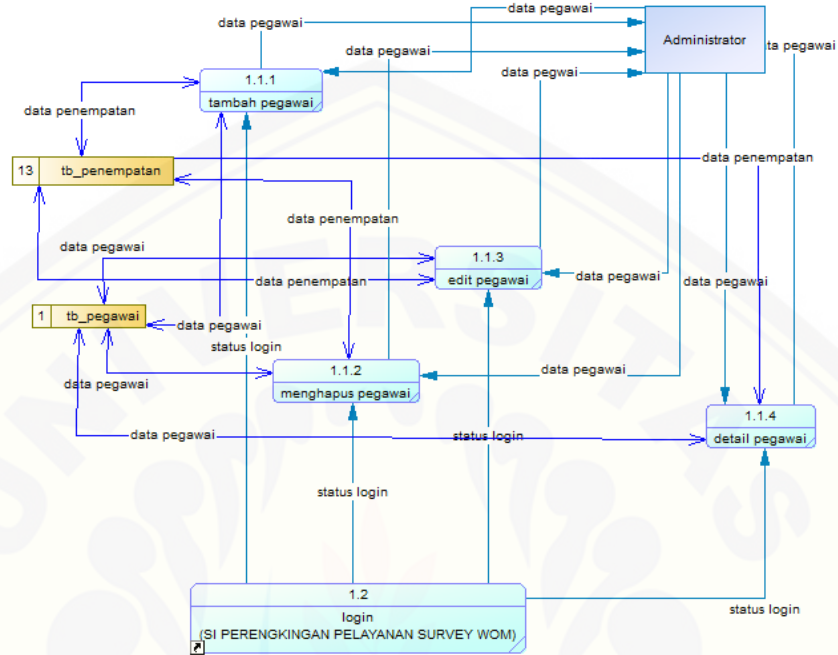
data pegawai
data pegawai
Administrator
data pegawai
ta pegawai
data pegwai
1.1.1
tambah pegawai
data penempatan
13
tb_penempatan
data penempatan
data penempatan
data pegawai
1.1.3
edit pegawai
data pegawai
data penempatan
data pegawai
1
tb_pegawai
data pegawai
status login
1.1.2
menghapus pegawai
data pegawai
data pegawai
1.1.4
detail pegawai
data pegawai
status login
status login
1.2
login
(SI PERENGKINGAN PELAYANAN SURVEY WOM)
status login